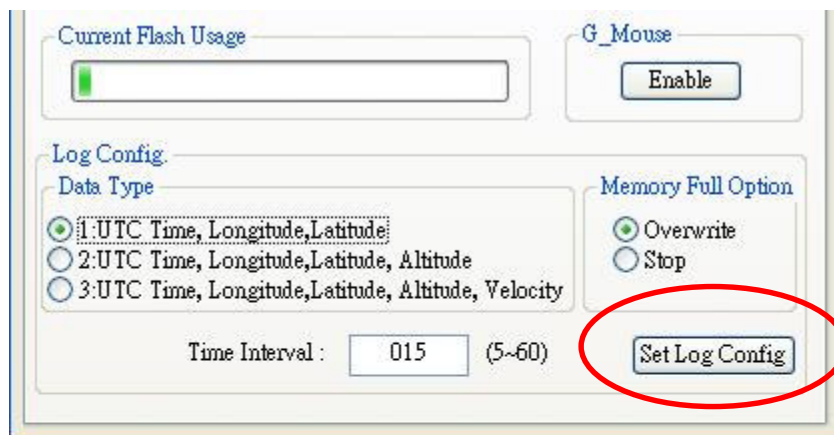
Current Flash Usage

G_Mouse

Enable

Log Config.

Data Type

1:UTC Time, Longitude,Latitude

2:UTC Time, Longitude,Latitude, Altitude

3:UTC Time, Longitude,Latitude, Altitude, Velocity

Memory Full Option

Overwrite

Stop

Time Interval :

015

(5~60)

Set Log Config